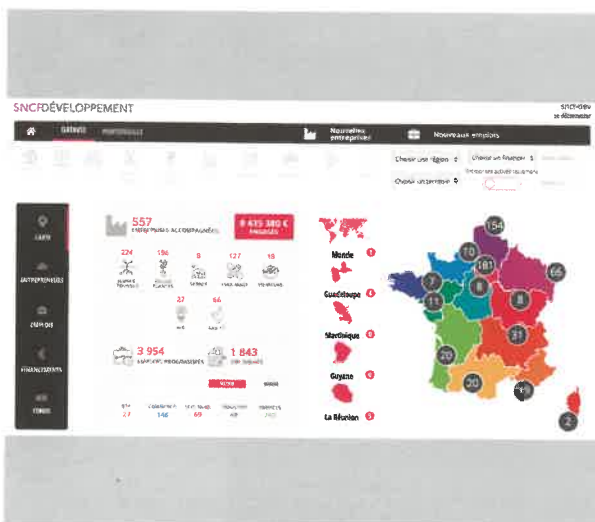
SNCFDÉVELOPPEMENT

sncf-dev
se déconnecter

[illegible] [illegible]

Nouvelles entreprises

Nouveaux emplois

Choisir une région

Choisir un financeur

Choisir un secteur

CARTE

ENTREPRISES

EMPLOIS

FINANCEMENTS

557
ENTREPRISES ACCOMPAGNÉES

8 475 380 €
ENGAGÉS

224
156
8
127
18

27
64

3 954
EMPLOIS PROGRAMMÉS

1 843
EMPLOIS CRÉÉS

27
146
69

Monde
1

Guadeloupe
4

Martinique
0

Guyane
0

La Réunion
5

154
10
161
7
66
8
13
8
31
20
20
2